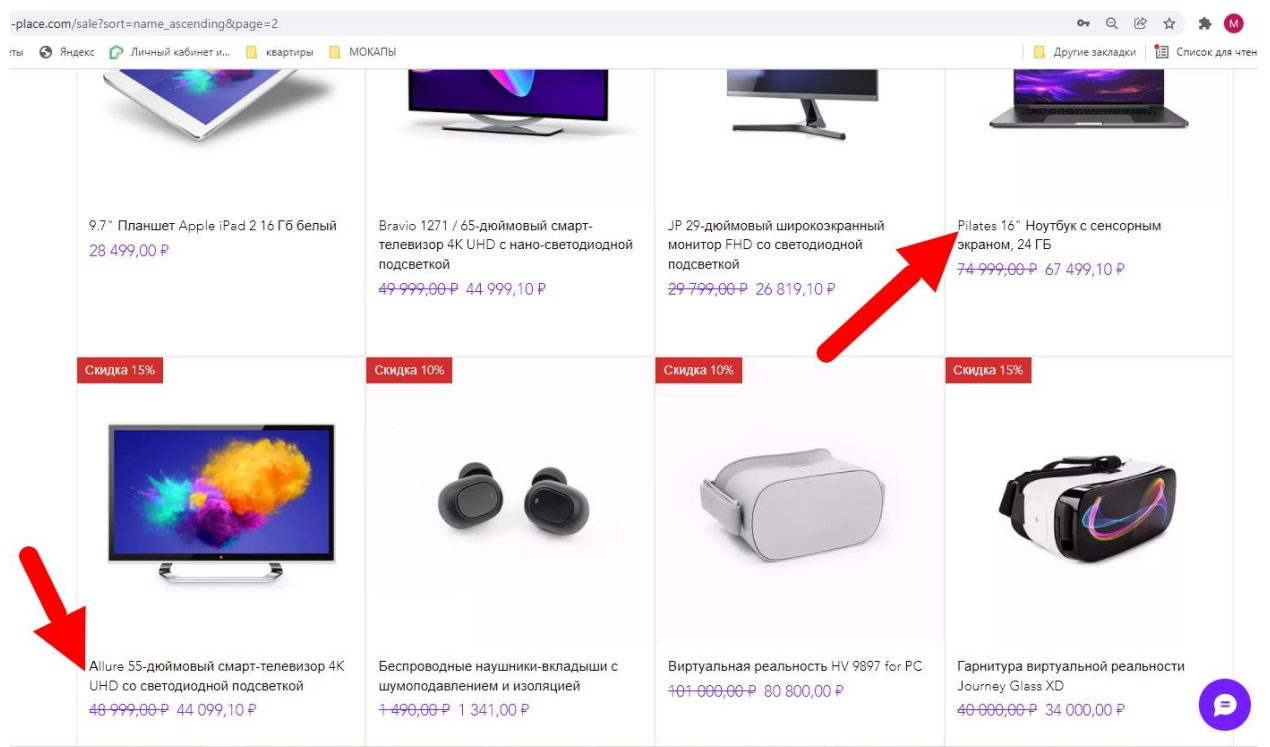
-place.com/sale?sort=name_ascending&page=2

ты Яндекс Личный кабинет и... квартиры МОКАПЫ Другие закладки Список для чтен

M

9.7" Планшет Apple iPad 2 16 Гб белый
28 499,00 ₽

Bravio 1271 / 65-дюймовый смарт-телевизор 4K UHD с нано-светодиодной подсветкой
~~49 999,00 ₽~~ 44 999,10 ₽

JP 29-дюймовый широкоэкранный монитор FHD со светодиодной подсветкой
~~29 799,00 ₽~~ 26 819,10 ₽

Pilates 16" Ноутбук с сенсорным экраном, 24 ГБ
~~74 999,00 ₽~~ 67 499,10 ₽

Скидка 15%

Allure 55-дюймовый смарт-телевизор 4K UHD со светодиодной подсветкой
~~48 999,00 ₽~~ 44 099,10 ₽

Скидка 10%

Беспроводные наушники-вкладыши с шумоподавлением и изоляцией
~~1 490,00 ₽~~ 1 341,00 ₽

Скидка 10%

Виртуальная реальность HV 9897 for PC
~~101 000,00 ₽~~ 80 800,00 ₽

Скидка 15%

Гарнитура виртуальной реальности Journey Glass XD
~~40 000,00 ₽~~ 34 000,00 ₽